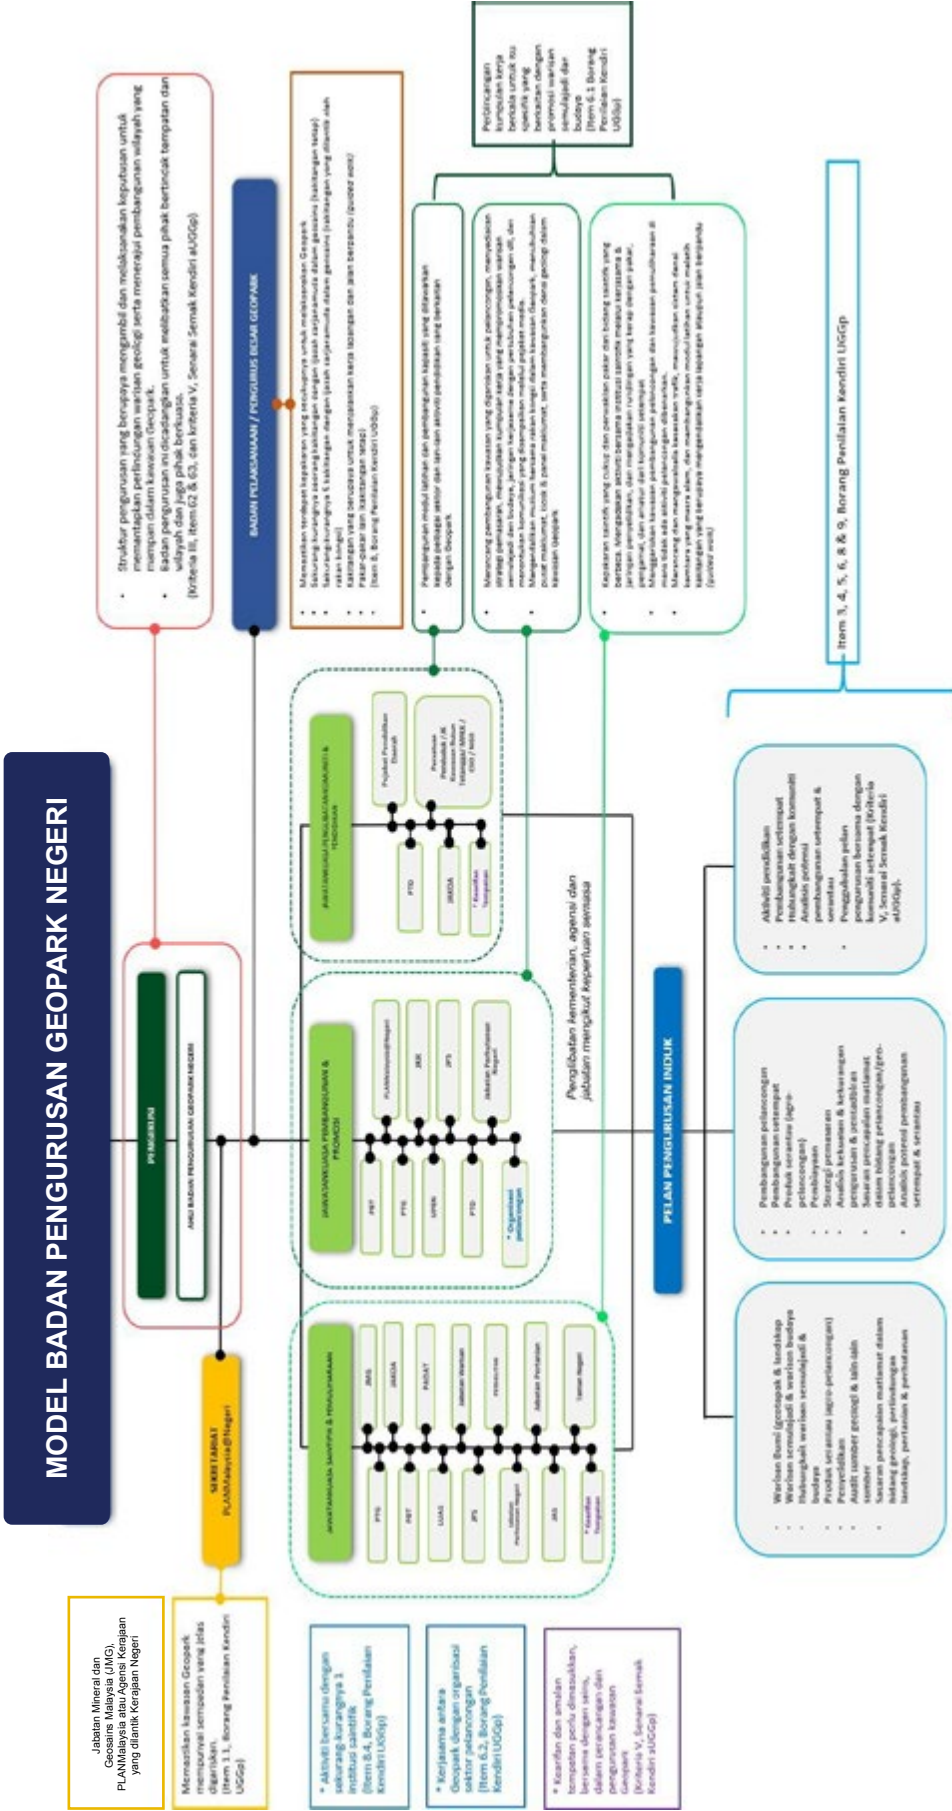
MODEL BADAN PENGURUSAN GEOPARK NEGERI

Jabatan Mineral dan Geosains Malaysia (JMG), PLANMalaysia atau Agensi Kerajaan yang dilantik Kerajaan Negeri

Memastikan kawasan Geopark mempunyai sempadan yang jelas digariskan. (Item 1.1, Borang Penilaian Kendiri UGGp)

* Aktiviti bersama dengan sekurang-kurangnya 1 institusi saintifik (Item 8.4, Borang Penilaian Kendiri UGGp)

* Kerjasama antara Geopark dengan organisasi sektor pelancongan (Item 6.2, Borang Penilaian Kendiri UGGp)

* Kearifan dan amalan tempatan perlu dimasukkan, bersama dengan sains, dalam perancangan dan pengurusan kawasan Geopark (Kriteria V, Senarai Semak Kendiri aUGGp)

SEKRETARIAT PLANMalaysia@Negeri

PENGERUSI

AHLI BADAN PENGURUSAN GEOPARK NEGERI

• Struktur pengurusan yang berupaya mengambil dan melaksanakan keputusan untuk memantapkan perlindungan warisan geologi serta menerajui pembangunan wilayah yang mampan dalam kawasan Geopark.
• Badan pengurusan ini dicadangkan untuk melibatkan semua pihak berkepentingan tempatan dan wilayah dan juga pihak berkuasa.
(Kriteria III, Item 62 & 63, dan kriteria V, Senarai Semak Kendiri aUGGp)

BADAN PELAKSANAAN / PENGURUS BESAR GEOPARK

• Memastikan terdapat kepakaran yang mencukupi untuk melaksanakan Geopark
• Sekurang-kurangnya seorang kakitangan dengan ijazah sarjanamuda dalam geosains (kakitangan tetap)
• Sekurang-kurangnya 5 kakitangan dengan ijazah sarjanamuda dalam geosains (kakitangan yang dilantik oleh rakan kongsi)
• Kakitangan yang berupaya untuk menjalankan kerja lapangan dan jalan berpandu (guided work)
• Pengurus Besar (kakitangan tetap)
(Item 8, Borang Penilaian Kendiri UGGp)

Perancangan kumpulan kerja berkala untuk isu spesifik yang berkaitan dengan promosi warisan semulajadi dan budaya (Item 6.1 Borang Penilaian Kendiri UGGp)

• Pembangunan modul latihan dan pembangunan kapasiti yang ditawarkan kepada pelbagai sektor dan lain-lain aktiviti pendidikan yang berkaitan dengan Geopark

• Merancang pembangunan kawasan yang digunakan untuk pelancongan, menyediakan strategi pemasaran, menubuhkan kumpulan kerja yang mempromosikan warisan semulajadi dan budaya, jaringan kerjasama dengan pertubuhan pelancongan dll, dan membantu komuniti yang disasarkan melalui projek media.
• Menggalakkan majlis bersama dalam tinjau dalam kawasan Geopark, memasukkan pusat maklumat, buku & panel maklumat, serta memanjangkan nama geologi dalam kawasan Geopark

• Kepakaran saintifik yang cukup dan penyelidikan pakar dari bidang saintifik yang berbeza. Mengadakan aktiviti bersama institusi saintifik melalui kerjasama & jaringan penyelidikan, dan menyediakan lumbungan yang berkaitan dengan pakar, pengamal, dan amatur dari komuniti setempat.
• Menggariskan kawasan pembangunan pelancongan dan kawasan pemuliharaan di mana tidak ada aktiviti pelancongan dibenarkan.
• Merancang dan mengaplikasi kawasan trafik, menyediakan sistem denai bersama yang mesra alam, dan membangunkan modul latihan untuk melatih kakitangan yang berupaya menjalankan kerja lapangan dan jalan berpandu (guided work)

Item 3, 4, 5, 6, 8 & 9, Borang Penilaian Kendiri UGGp

JAWATANKUASA SAINTIFIK & PEMULIHARAAN
JMG | PTG | JAKOA | PBT | PADAT | LUAS | Jabatan Warisan | JPS | PERHILITAN | Jabatan Perhutanan Negeri | Jabatan Pertanian | JAS | Taman Negeri | * Kearifan Tempatan

JAWATANKUASA PEMBANGUNAN & PROMOSI
PBT | PLANMalaysia@Negeri | PTG | JKR | UPEN | JPS | PTD | Jabatan Perhutanan Negeri | * Organisasi pelancongan

JAWATANKUASA PENGLIBATAN KOMUNITI & PENDIDIKAN
PTD | Pejabat Pendidikan Daerah | JAKOA | Persatuan Penduduk / JK Kawasan Rukun Tetangga / JKKK / JKKP / NGO | * Kearifan Tempatan

Penglibatan kementerian, agensi dan jabatan mengikut keperluan semasa

PELAN PENGURUSAN INDUK

• Warisan Bumi (geotapak & landskap
• Warisan semulajadi & warisan budaya
• Hubungkait warisan semulajadi & budaya
• Produk sesaintuu (agro-pelancongan)
• Penyelidikan
• Audit sumber geologi & lain-lain sumber
• Sasaran pencapaian matlamat dalam bidang geologi, perlindungan landskap, pertanian & perhutanan

• Pembangunan pelancongan
• Pembangunan setempat
• Produk sesaintuu (agro-pelancongan)
• Pembiayaan
• Strategi pemasaran
• Analisis kekuatan & kekurangan pengurusan & penyelidikan
• Sasaran pencapaian matlamat dalam bidang pelancongan/geo-pelancongan
• Analisis potensi pembangunan setempat & sesaintuu

• Aktiviti pendidikan
• Pembangunan setempat
• Hubungkait dengan komuniti
• Analisis potensi pembangunan setempat & sesaintuu
• Penggubalan pelan pengurusan bersama dengan komuniti setempat (Kriteria V, Senarai Semak Kendiri aUGGp)